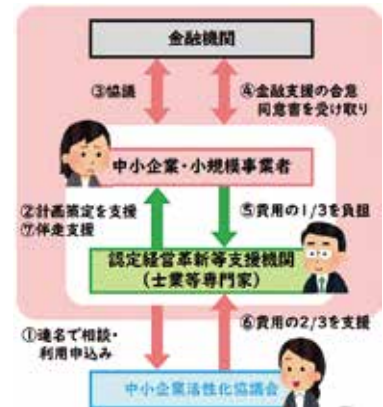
金融機関

③協議

④金融支援の合意
同意書を受け取り

中小企業・小規模事業者

②計画策定を支援
⑦伴走支援

⑤費用の1/3を負担

認定経営革新等支援機関
（士業等専門家）

①連名で相談・
利用申込み

⑥費用の2/3を支援

中小企業活性化協議会